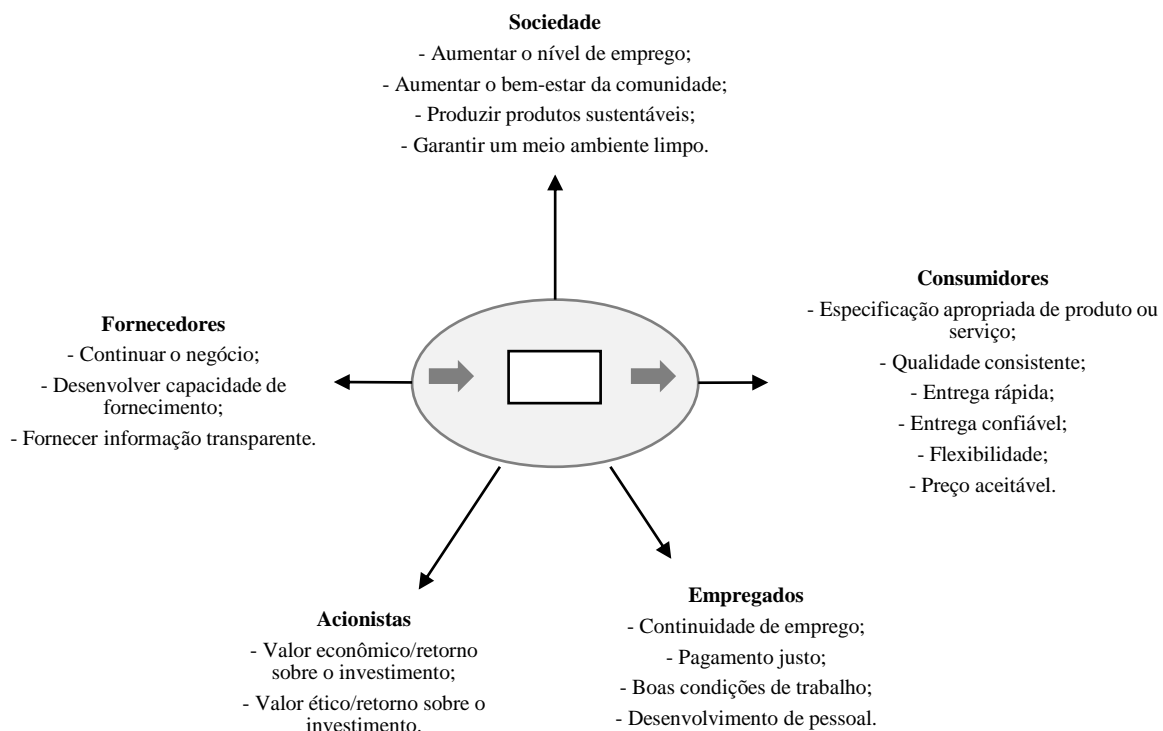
**Sociedade**
- Aumentar o nível de emprego;
- Aumentar o bem-estar da comunidade;
- Produzir produtos sustentáveis;
- Garantir um meio ambiente limpo.

**Fornecedores**
- Continuar o negócio;
- Desenvolver capacidade de fornecimento;
- Fornecer informação transparente.

**Consumidores**
- Especificação apropriada de produto ou serviço;
- Qualidade consistente;
- Entrega rápida;
- Entrega confiável;
- Flexibilidade;
- Preço aceitável.

**Acionistas**
- Valor econômico/retorno sobre o investimento;
- Valor ético/retorno sobre o investimento.

**Empregados**
- Continuidade de emprego;
- Pagamento justo;
- Boas condições de trabalho;
- Desenvolvimento de pessoal.